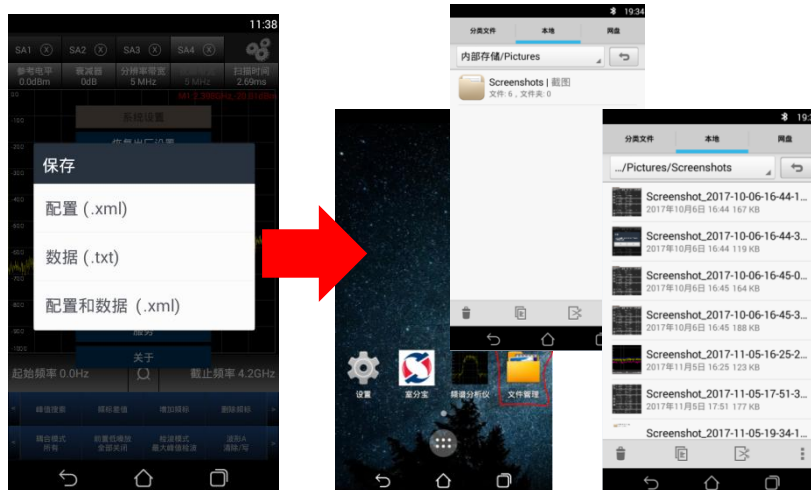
11:38

SA1 SA2 SA3 SA4

参考电平 0.0dBm
衰减器 0dB
分辨率带宽 5 MHz
5 MHz
扫描时间 2.69ms

M4 2.3880GHz -20.20dBm

系统设置

恢复出厂设置

保存

配置 (.xml)

数据 (.txt)

配置和数据 (.xml)

服务

关于

起始频率 0.0Hz

截止频率 4.2GHz

峰值搜索
模拟差值
增加频标
删除频标

踪迹模式 所有
前置低噪放 全部关闭
检波模式 最大峰值检波
迹线A 清除/写

设置
豪分宝
频谱分析仪
文件管理

19:34

分类文件
本地
网盘

内部存储/Pictures

Screenshots | 截图
文件：6，文件夹：0

19:

分类文件
本地
网盘

.../Pictures/Screenshots

Screenshot_2017-10-06-16-44-1
2017年10月6日 16:44 167 KB

Screenshot_2017-10-06-16-44-3
2017年10月6日 16:44 119 KB

Screenshot_2017-10-06-16-45-0
2017年10月6日 16:45 164 KB

Screenshot_2017-10-06-16-45-3
2017年10月6日 16:45 188 KB

Screenshot_2017-11-05-16-25-2
2017年11月5日 16:25 123 KB

Screenshot_2017-11-05-17-51-3
2017年11月5日 17:51 177 KB

Screenshot_2017-11-05-19-34-1